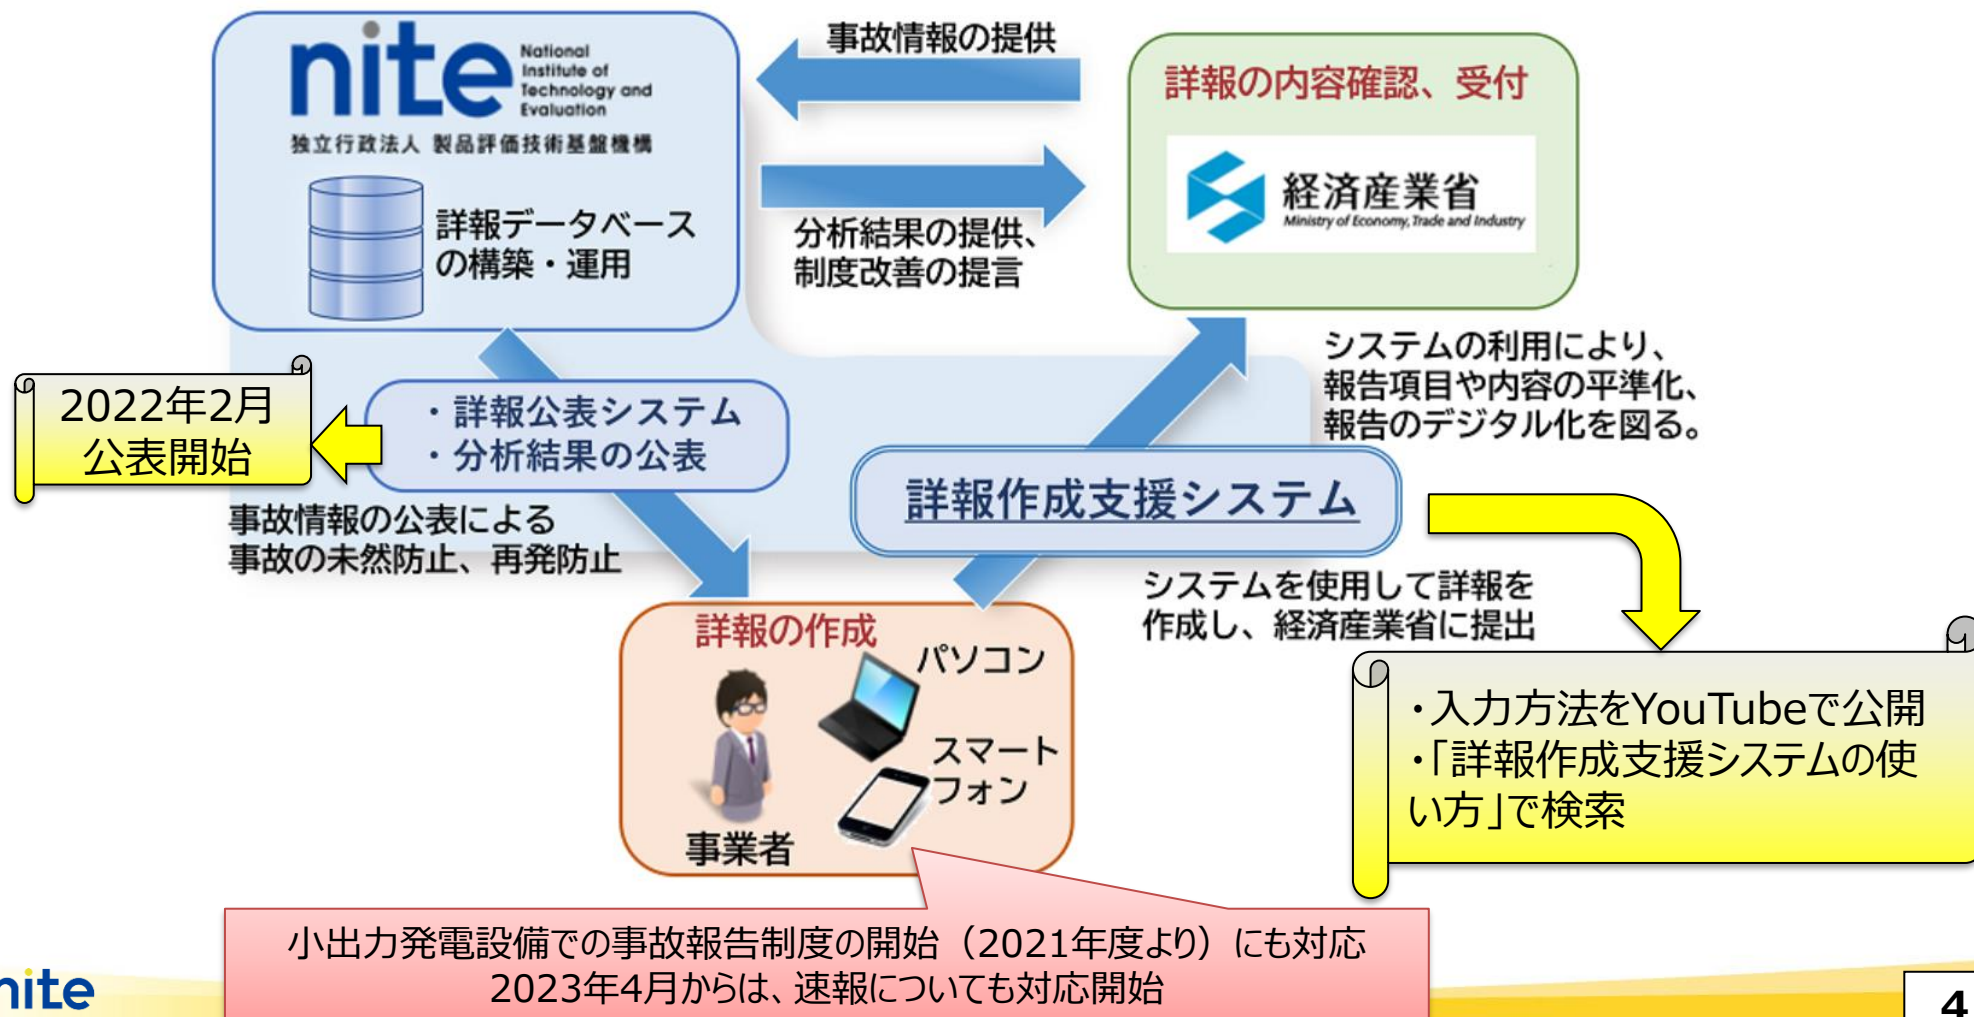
nite
National Institute of Technology and Evaluation
独立行政法人 製品評価技術基盤機構

詳報データベースの構築・運用

事故情報の提供

分析結果の提供、制度改善の提言

詳報の内容確認、受付

経済産業省
Ministry of Economy, Trade and Industry

システムの利用により、報告項目や内容の平準化、報告のデジタル化を図る。

2022年2月
公表開始

・詳報公表システム
・分析結果の公表

事故情報の公表による事故の未然防止、再発防止

詳報作成支援システム

システムを使用して詳報を作成し、経済産業省に提出

・入力方法をYouTubeで公開
・「詳報作成支援システムの使い方」で検索

詳報の作成

パソコン

スマートフォン

事業者

小出力発電設備での事故報告制度の開始（2021年度より）にも対応
2023年4月からは、速報についても対応開始

nite

4